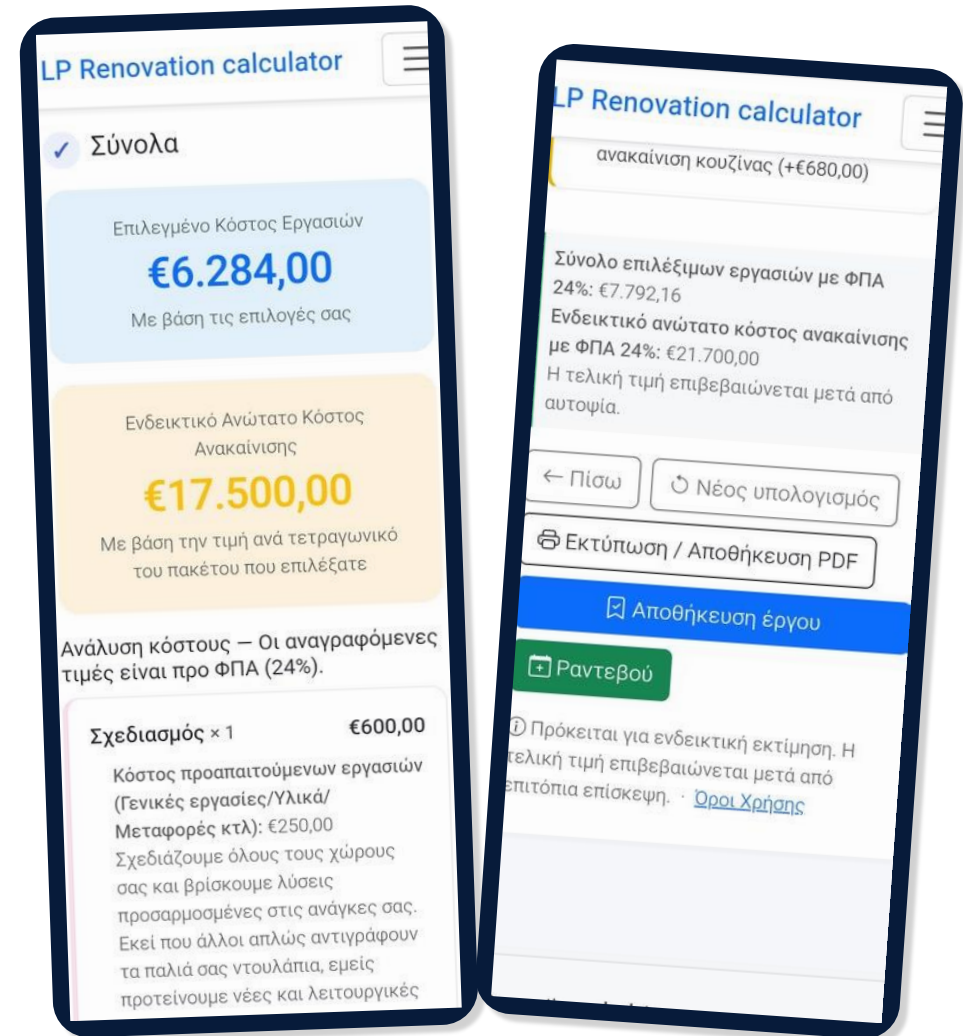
LP Renovation calculator

Σύνολα

Επιλεγμένο Κόστος Εργασιών

€6.284,00

Με βάση τις επιλογές σας

Ενδεικτικό Ανώτατο Κόστος Ανακαίνισης

€17.500,00

Με βάση την τιμή ανά τετραγωνικό του πακέτου που επιλέξατε

Ανάλυση κόστους — Οι αναγραφόμενες τιμές είναι προ ΦΠΑ (24%).

Σχεδιασμός × 1 €600,00

Κόστος προαπαιτούμενων εργασιών (Γενικές εργασίες/Υλικά/Μεταφορές κτλ): €250,00

Σχεδιάζουμε όλους τους χώρους σας και βρίσκουμε λύσεις προσαρμοσμένες στις ανάγκες σας. Εκεί που άλλοι απλώς αντιγράφουν τα παλιά σας ντουλάπια, εμείς προτείνουμε νέες και λειτουργικές

LP Renovation calculator

ανακαίνιση κουζίνας (+€680,00)

Σύνολο επιλέξιμων εργασιών με ΦΠΑ 24%: €7.792,16

Ενδεικτικό ανώτατο κόστος ανακαίνισης με ΦΠΑ 24%: €21.700,00

Η τελική τιμή επιβεβαιώνεται μετά από αυτοψία.

← Πίσω

Νέος υπολογισμός

Εκτύπωση / Αποθήκευση PDF

Αποθήκευση έργου

Ραντεβού

Πρόκειται για ενδεικτική εκτίμηση. Η τελική τιμή επιβεβαιώνεται μετά από επιτόπια επίσκεψη. · Όροι Χρήσης